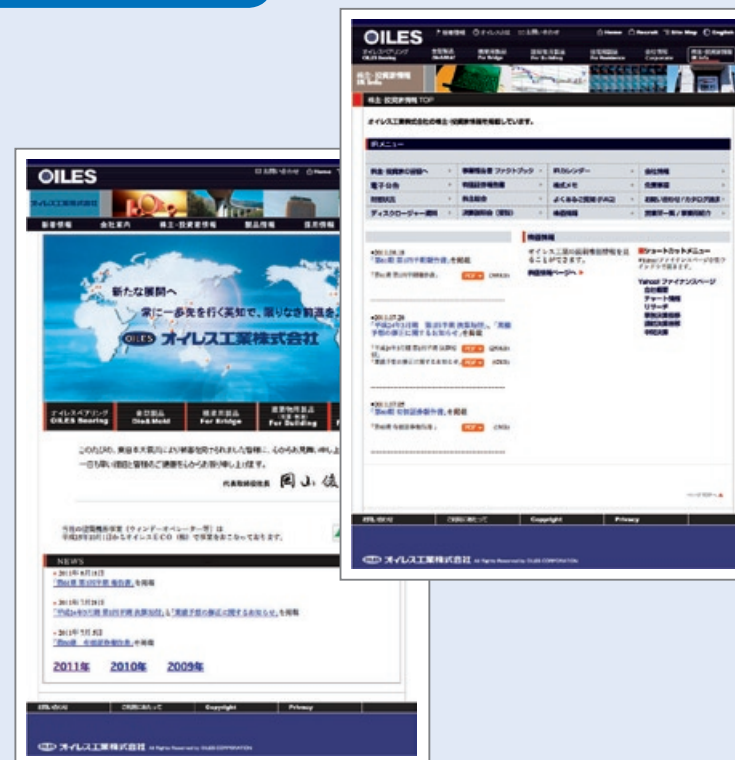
OILES

新たな展開へ

常に一歩先を行く英知で、限りなき前進を

OILES オイレス工業株式会社

オイレスベアリング OILES Bearing

免震製品 For Building

NEWS

2011年 2010年 2009年

Copyright

Privacy

オイレス工業株式会社

OILES

株主・投資家情報TOP

オイレス工業株式会社の株主・投資家情報を掲載しています。

IRメニュー

電子公告

IRカレンダー

会社情報

株式情報

ディスクロージャー資料

よくあるご質問(FAQ)

決算短信

株価情報

ショートカットメニュー

Yahoo! ファイナンスページ

チャート情報

PDF

Copyright

Privacy

オイレス工業株式会社